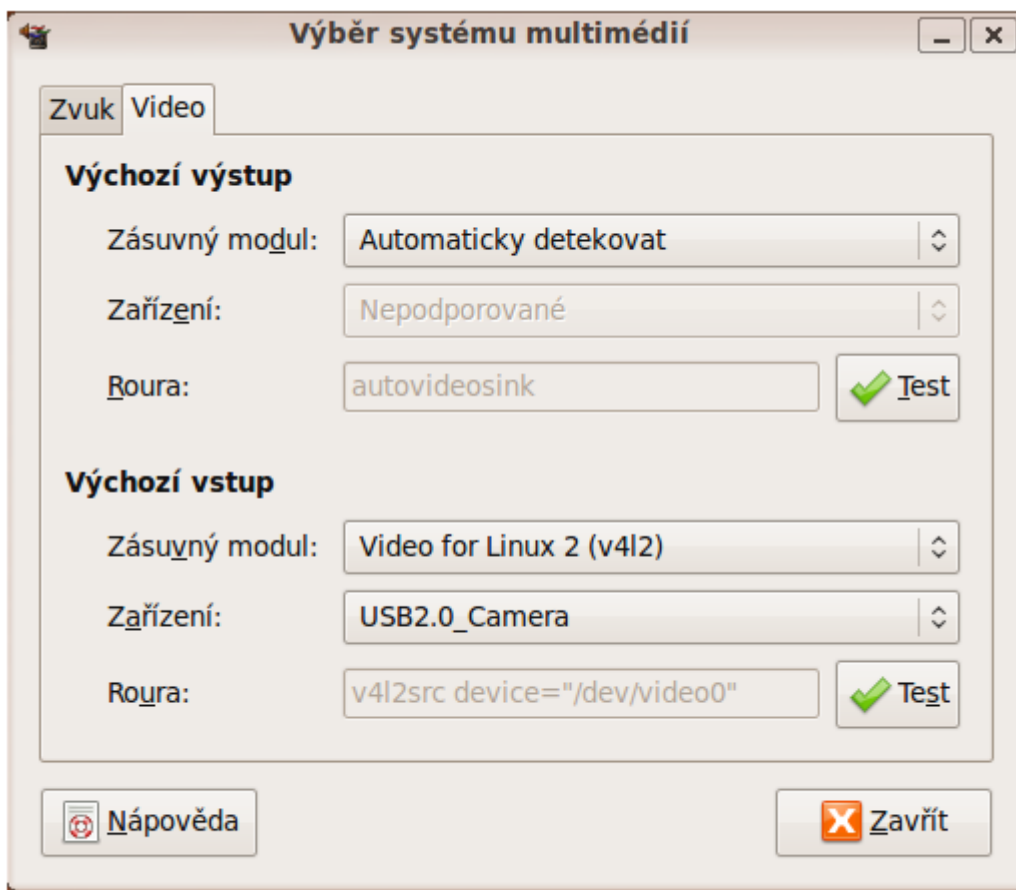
Výběr systému multimédií

Zvuk Video

Výchozí výstup

Zásuvný modul: Automaticky detekovat

Zařízení: Nepodporované

Roura: autovideosink Test

Výchozí vstup

Zásuvný modul: Video for Linux 2 (v4l2)

Zařízení: USB2.0_Camera

Roura: v4l2src device="/dev/video0" Test

Nápověda

Zavřít